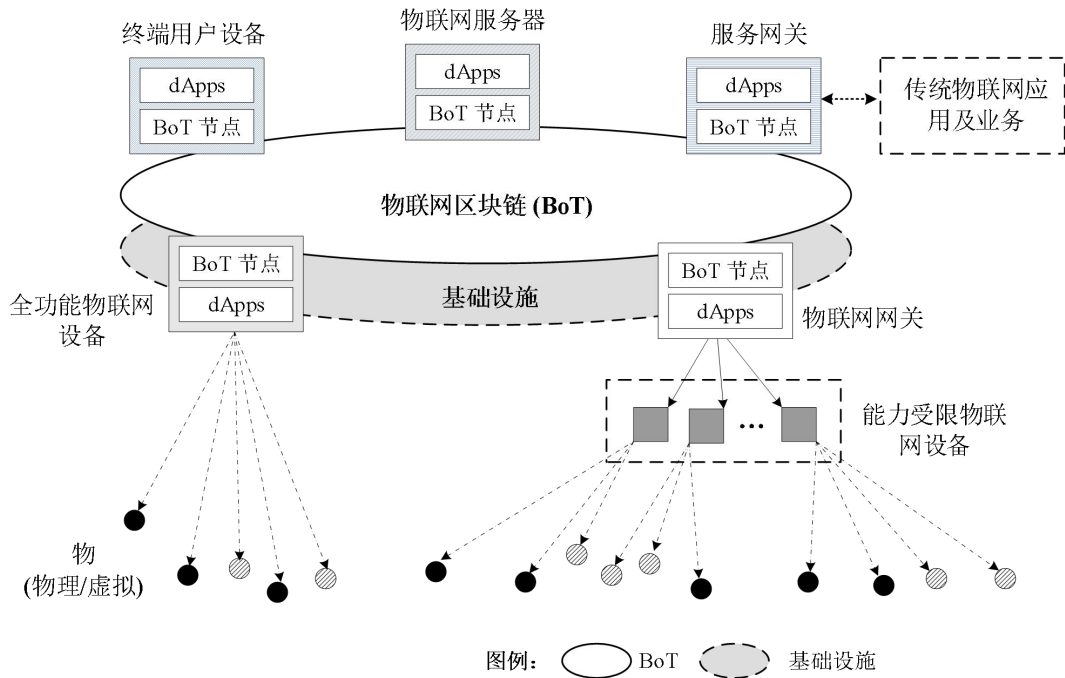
终端用户设备

dApps

BoT 节点

物联网服务器

dApps

BoT 节点

服务网关

dApps

BoT 节点

传统物联网应用及业务

物联网区块链 (BoT)

BoT 节点

dApps

全功能物联网设备

基础设施

BoT 节点

dApps

物联网网关

能力受限物联网设备

物
(物理/虚拟)

图例： BoT 基础设施